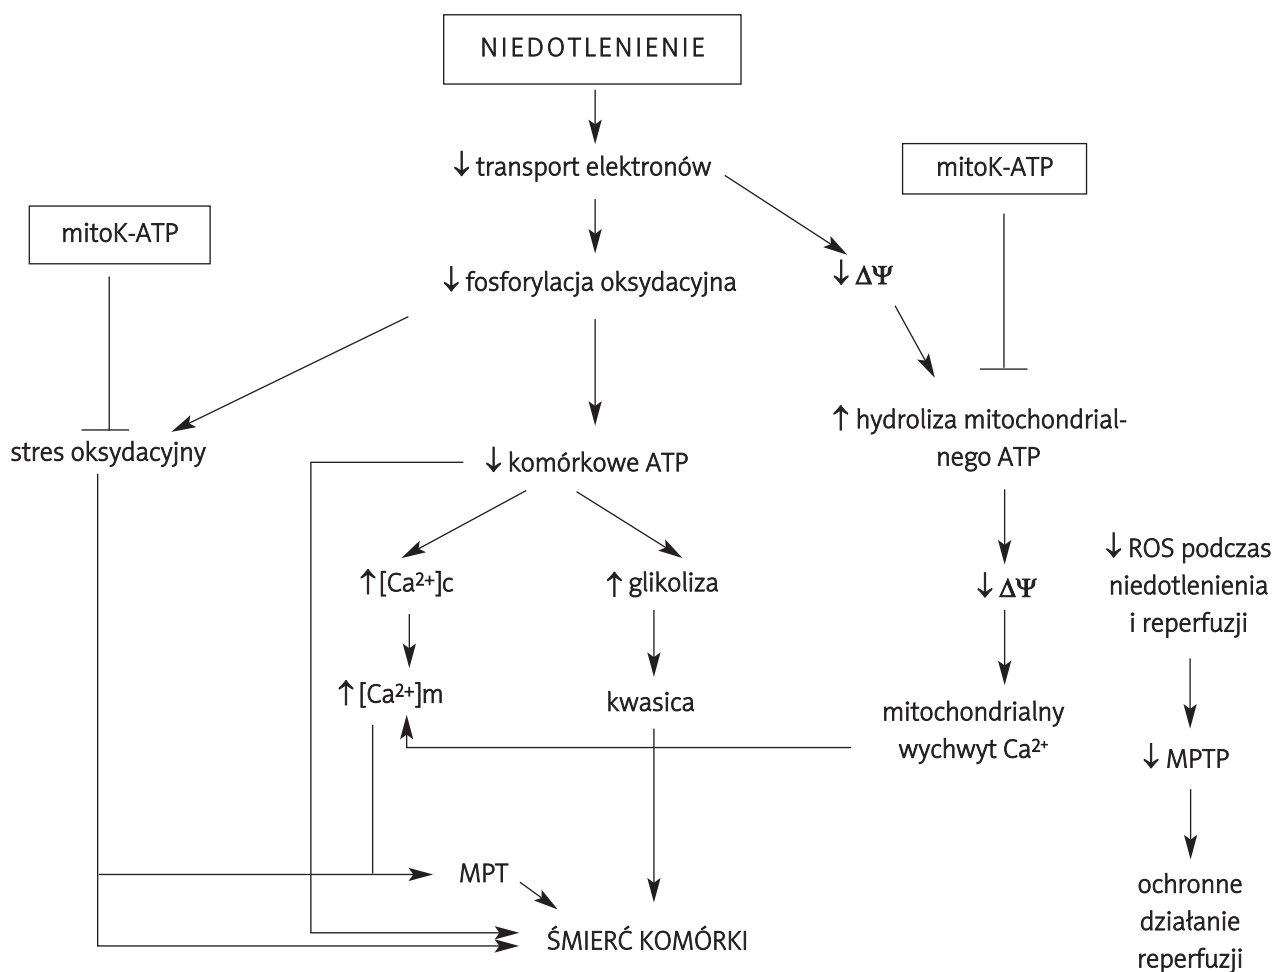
NIEDOTLENIENIE

↓ transport elektronów

mitoK-ATP

mitoK-ATP

↓ fosforylacja oksydacyjna

↓ $\Delta\Psi$

↑ hydroliza mitochondrialnego ATP

stres oksydacyjny

↓ komórkowe ATP

↑$[Ca^{2+}]$c

↑ glikoliza

↓ $\Delta\Psi$

↓ ROS podczas niedotlenienia i reperfuzji

↑$[Ca^{2+}]$m

kwasica

mitochondrialny wychwyt $Ca^{2+}$

↓ MPTP

MPT

ŚMIERĆ KOMÓRKI

ochronne działanie reperfuzji